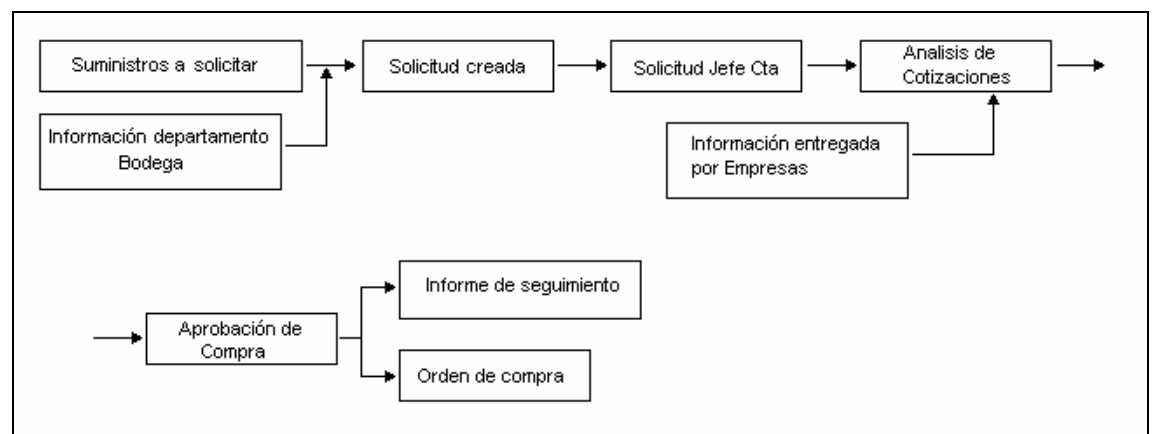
Suministros a solicitar

Información departamento Bodega

Solicitud creada

Solicitud Jefe Cta

Analisis de Cotizaciones

Información entregada por Empresas

Aprobación de Compra

Informe de seguimiento

Orden de compra